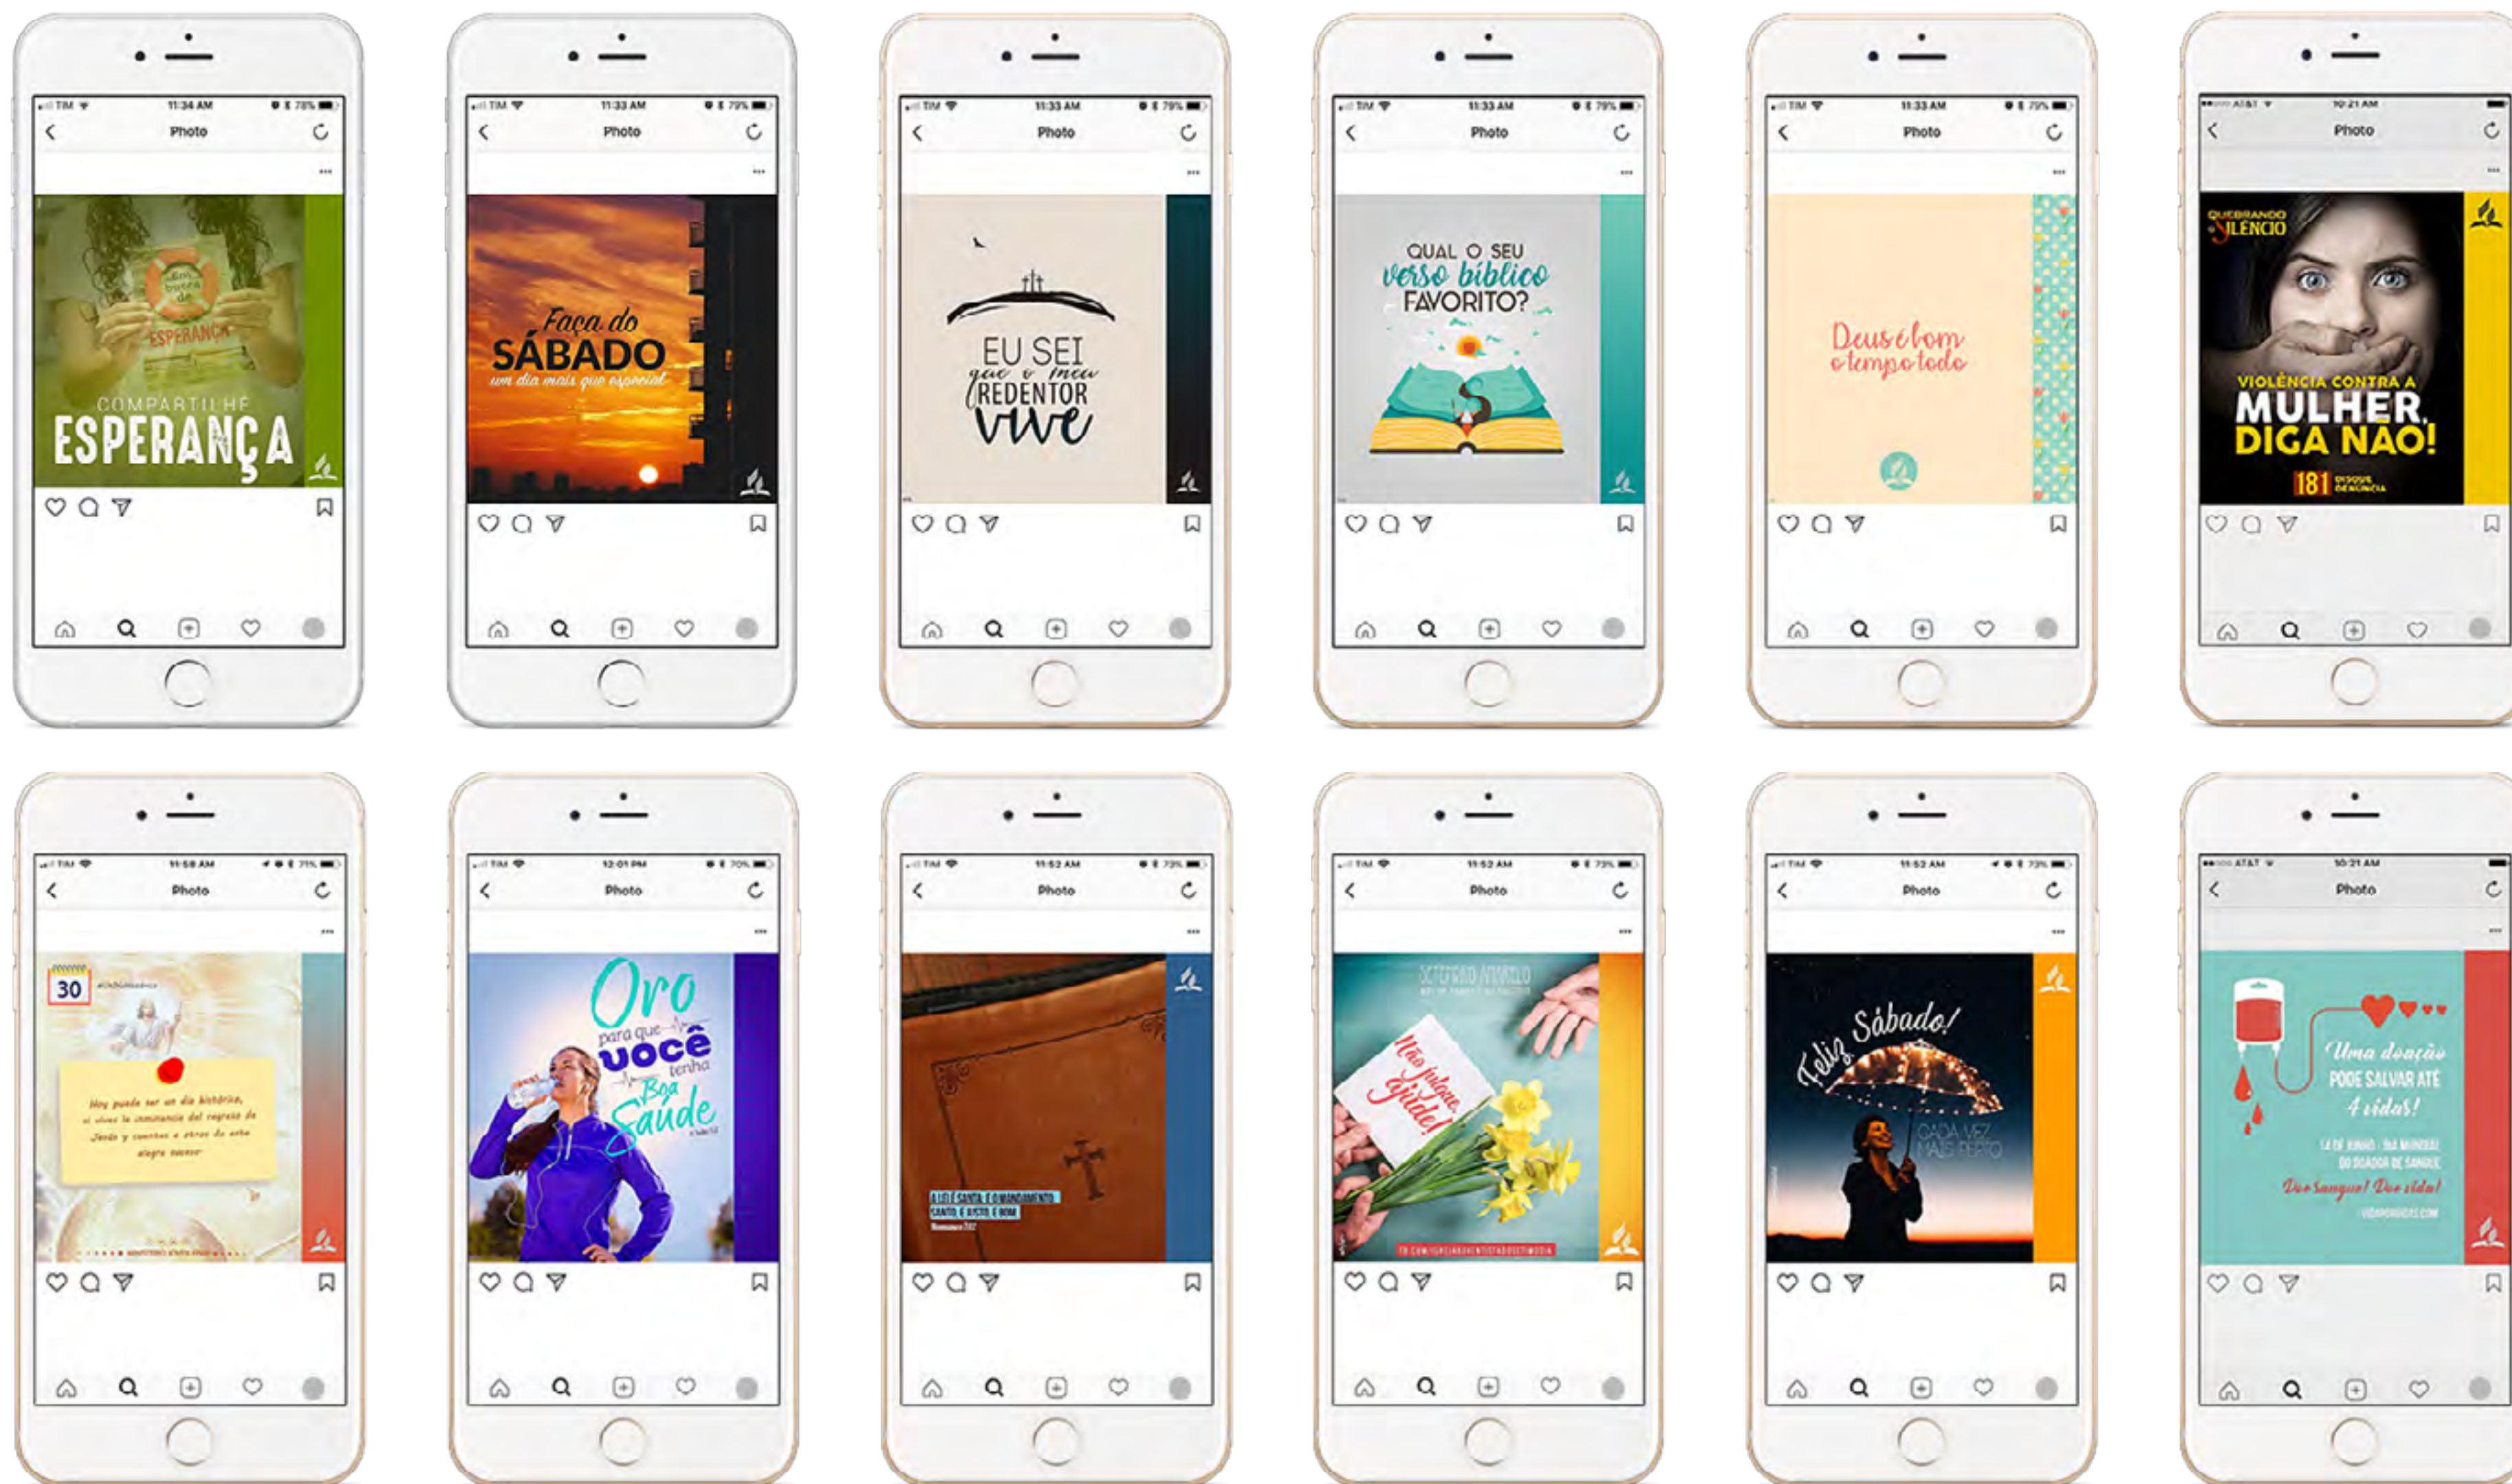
TIM 11:34 AM 78%
Photo
Em busca de ESPERANÇA
COMPARTILHE
ESPERANÇA

TIM 11:33 AM 79%
Photo
Faça do
SÁBADO
um dia mais que especial

TIM 11:33 AM 79%
Photo
EU SEI
que o meu
REDENTOR
vive

TIM 11:33 AM 79%
Photo
QUAL O SEU
verso bíblico
FAVORITO?

TIM 11:33 AM 79%
Photo
Deus é bom
o tempo todo

AT&T 10:21 AM
Photo
QUEBRANDO O SILÊNCIO
VIOLÊNCIA CONTRA A
MULHER,
DIGA NÃO!
181 DISQUE DENÚNCIA

TIM 11:58 AM 71%
Photo
30
Hoy puede ser un día histórico, si vives la inminencia del regreso de Jesús y cuentas a otros de esta alegre noticia

TIM 12:01 PM 70%
Photo
Oro
para que
você
tenha
Boa
Saúde

TIM 11:52 AM 73%
Photo
A LEI É SANTA, E O MANDAMENTO SANTO, E JUSTO, E BOM
Romanos 7:12

TIM 11:52 AM 73%
Photo
SETEMBRO AMARELO
Não julgue, ajude!

TIM 11:52 AM
Photo
Feliz Sábado!
CADA VEZ MAIS PERTO

AT&T 10:21 AM
Photo
Uma doação
PODE SALVAR ATÉ
4 vidas!
14 DE JUNHO · DIA MUNDIAL DO DOADOR DE SANGUE
Doe Sangue! Doe vida!